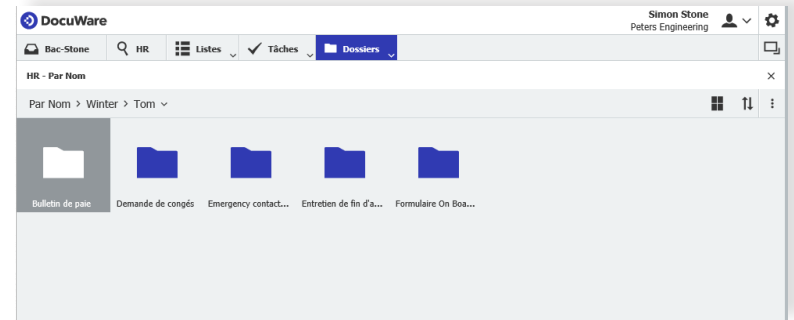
DocuWare

Simon Stone
Peters Engineering

Bac-Stone HR Listes Tâches Dossiers

HR - Par Nom

Par Nom > Winter > Tom

Bulletin de paie
Demande de congés
Emergency contact...
Entretien de fin d'a...
Formulaire On Boa...